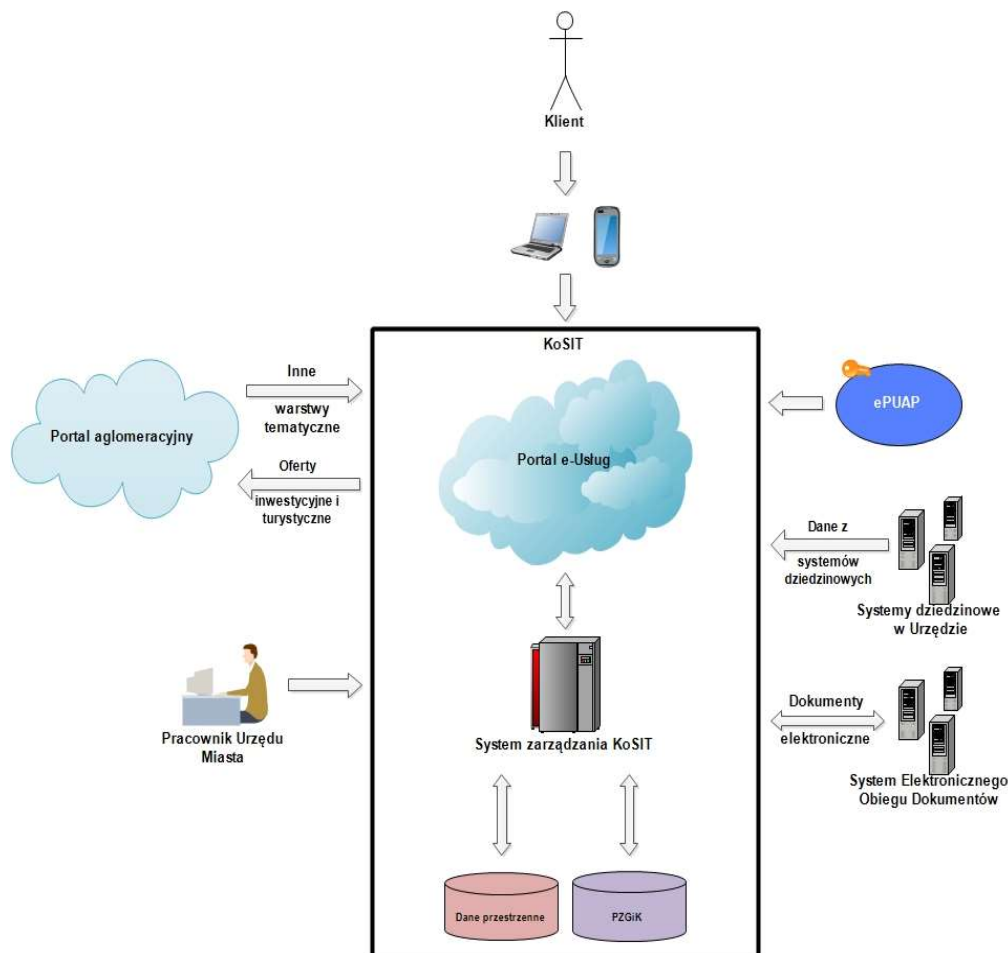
Klient

KoSIT

Inne

warstwy tematyczne

Portal aglomeracyjny

Oferty

inwestycyjne i turystyczne

Portal e-Usług

ePUAP

Dane z

systemów dziedzinowych

Systemy dziedzinowe w Urzędzie

Pracownik Urzędu Miasta

System zarządzania KoSIT

Dokumenty

elektroniczne

System Elektronicznego Obiegu Dokumentów

Dane przestrzenne

PZGiK